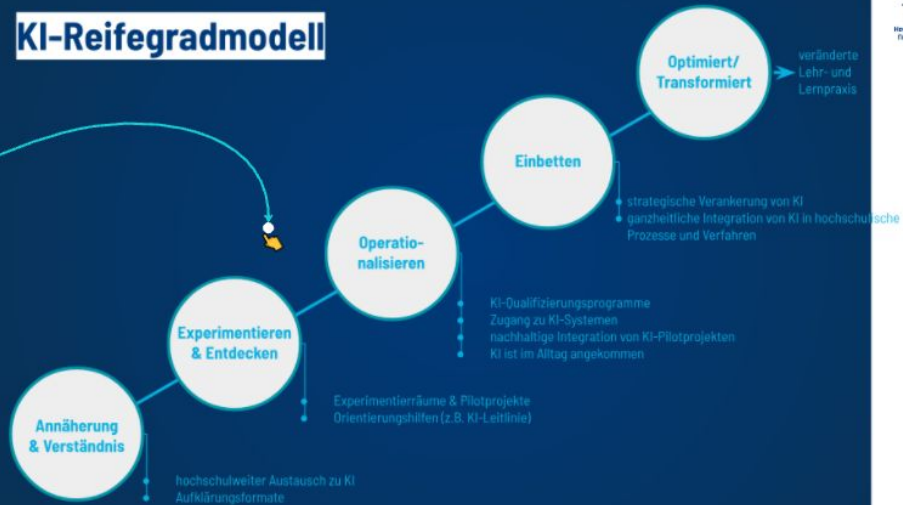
KI-Reifegradmodell

Optimiert/ Transformiert

veränderte Lehr- und Lernpraxis

Einbetten

strategische Verankerung von KI
ganzheitliche Integration von KI in hochschulische Prozesse und Verfahren

Operationalisieren

KI-Qualifizierungsprogramme
Zugang zu KI-Systemen
nachhaltige Integration von KI-Pilotprojekten
KI ist im Alltag angekommen

Experimentieren & Entdecken

Experimentierräume & Pilotprojekte
Orientierungshilfen (z.B. KI-Leitlinie)

Annäherung & Verständnis

hochschulweiter Austausch zu KI
Aufklärungsformate